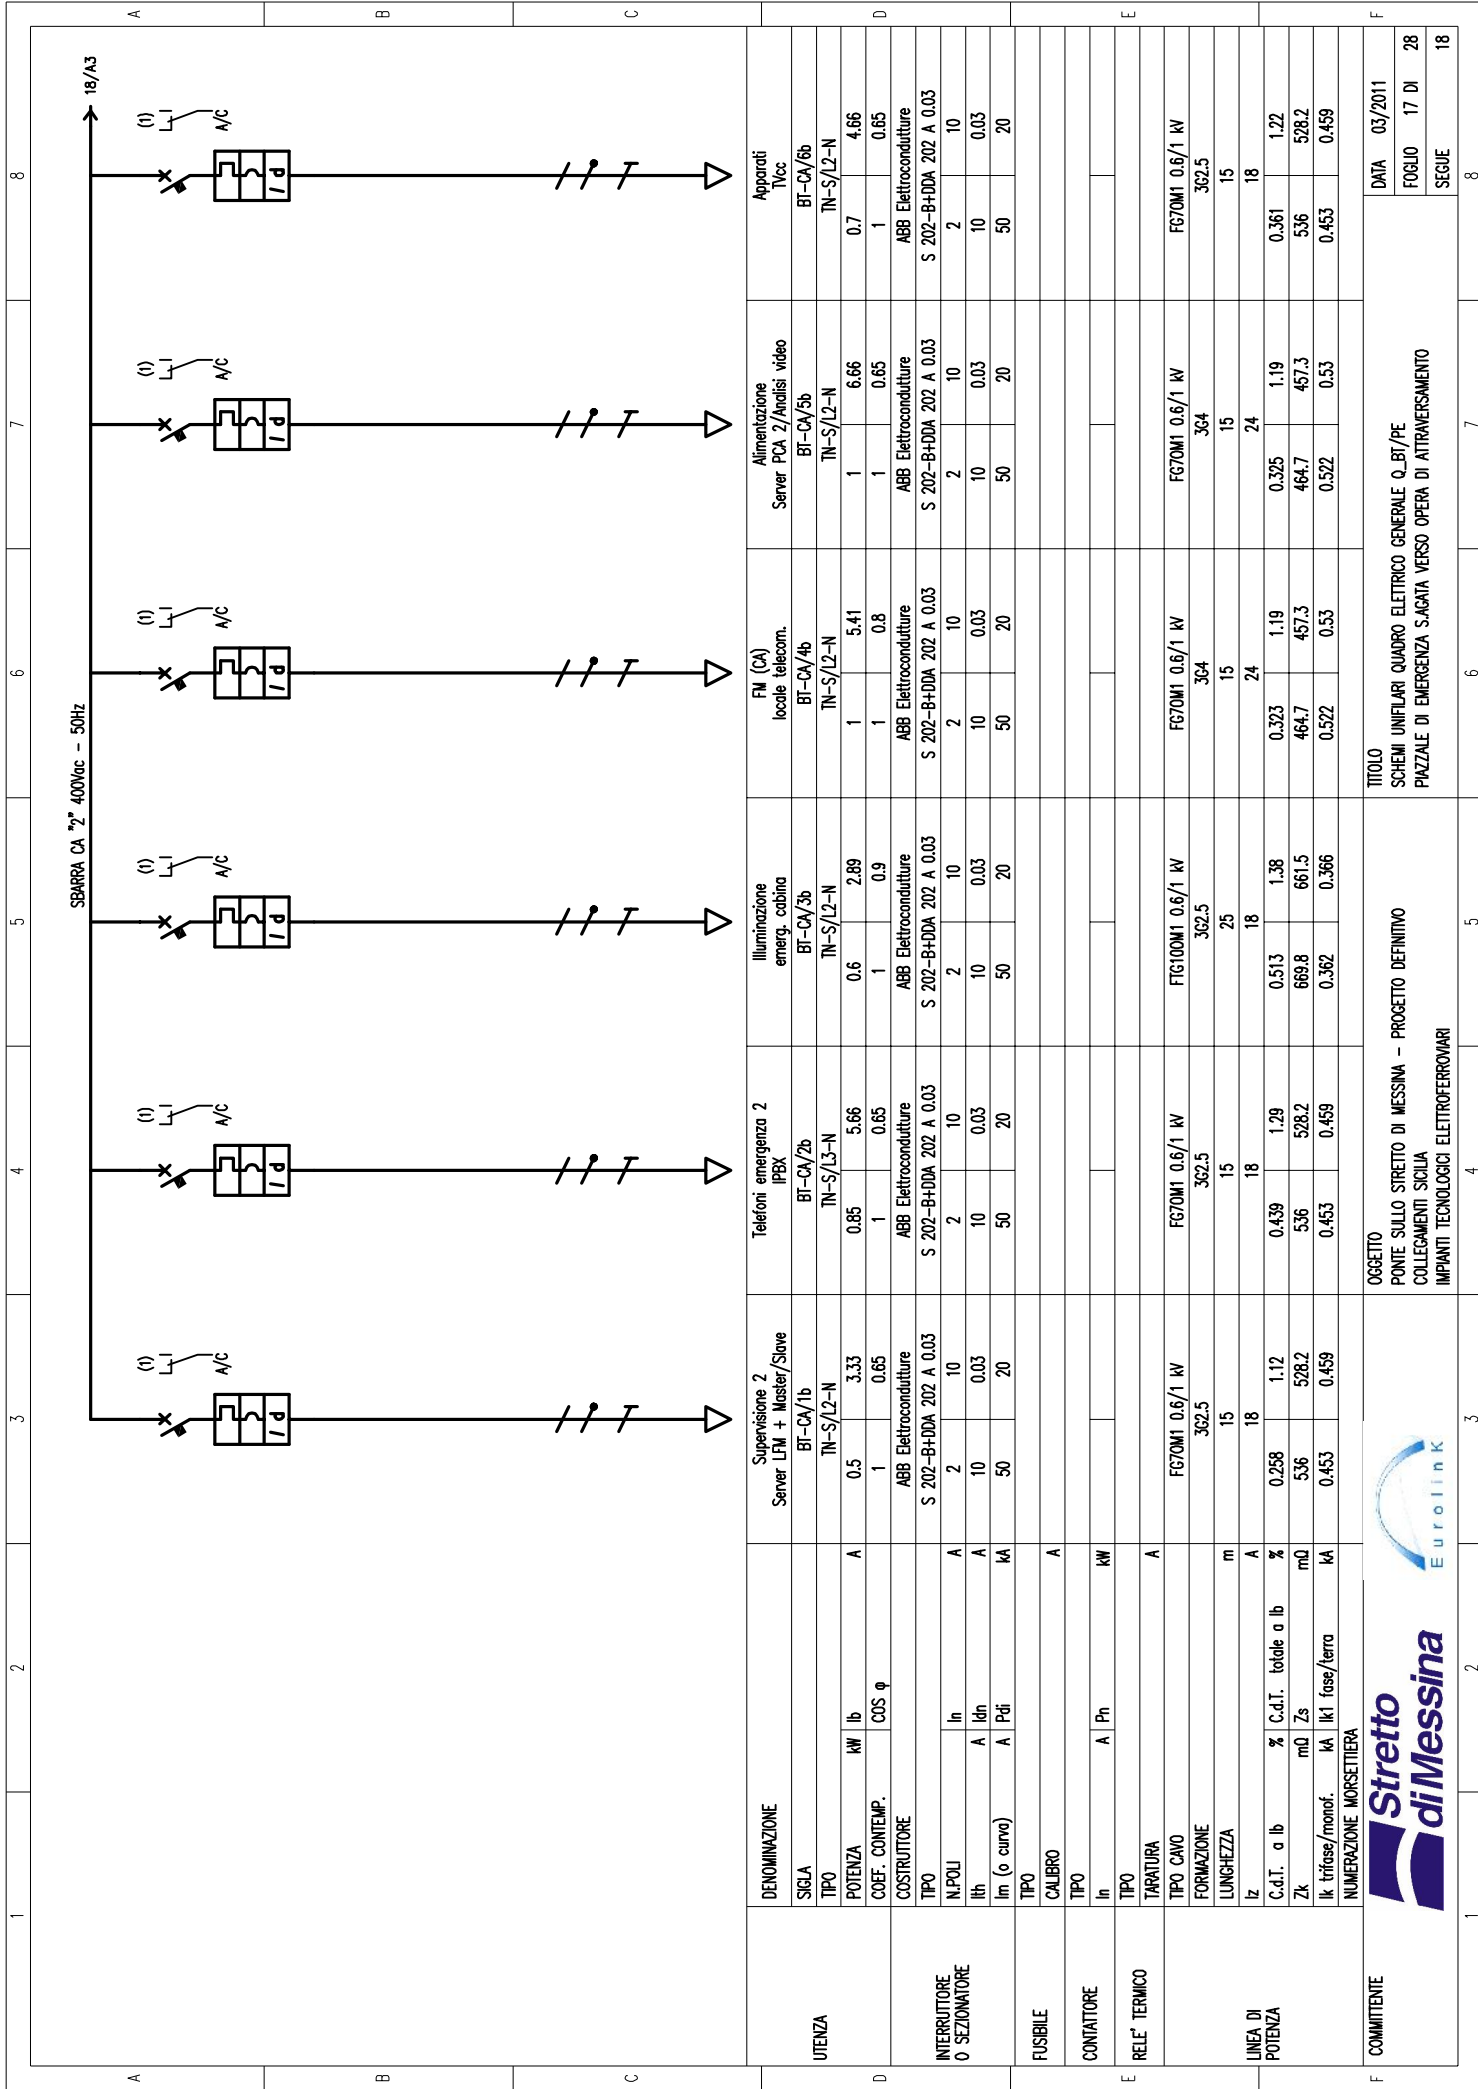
18/A3

SBARRA CA "2" 400Vac - 50Hz

(1) A/C

| | | | | Supervisione 2 Server LFM + Master/Slave | Telefoni emergenza 2 IPBX | Illuminazione emerg. cabina | FM (CA) locale telecom. | Alimentazione Server PCA 2/Analisi video | Apparati TVcc |
|---|---|---|---|---|---|---|---|---|---|
| UTENZA | DENOMINAZIONE | | | | | | | | |
| | SIGLA | | | BT-CA/1b | BT-CA/2b | BT-CA/3b | BT-CA/4b | BT-CA/5b | BT-CA/6b |
| | TIPO | | | TN-S/L2-N | TN-S/L3-N | TN-S/L2-N | TN-S/L2-N | TN-S/L2-N | TN-S/L2-N |
| | POTENZA | kW | Ib A | 0.5 / 3.33 | 0.85 / 5.66 | 0.6 / 2.89 | 1 / 5.41 | 1 / 6.66 | 0.7 / 4.66 |
| | COEF. CONTEMP. | | COS φ | 1 / 0.65 | 1 / 0.65 | 1 / 0.9 | 1 / 0.8 | 1 / 0.65 | 1 / 0.65 |
| INTERRUTTORE O SEZIONATORE | COSTRUTTORE | | | ABB Elettrocondutture | ABB Elettrocondutture | ABB Elettrocondutture | ABB Elettrocondutture | ABB Elettrocondutture | ABB Elettrocondutture |
| | TIPO | | | S 202-B+DDA 202 A 0.03 | S 202-B+DDA 202 A 0.03 | S 202-B+DDA 202 A 0.03 | S 202-B+DDA 202 A 0.03 | S 202-B+DDA 202 A 0.03 | S 202-B+DDA 202 A 0.03 |
| | N.POLI | | In A | 2 / 10 | 2 / 10 | 2 / 10 | 2 / 10 | 2 / 10 | 2 / 10 |
| | Ith | A | Idn A | 10 / 0.03 | 10 / 0.03 | 10 / 0.03 | 10 / 0.03 | 10 / 0.03 | 10 / 0.03 |
| | Im (o curva) | A | Pdi kA | 50 / 20 | 50 / 20 | 50 / 20 | 50 / 20 | 50 / 20 | 50 / 20 |
| FUSIBILE | TIPO | | | | | | | | |
| | CALIBRO | | A | | | | | | |
| CONTATTORE | TIPO | | | | | | | | |
| | In | A | Pn kW | | | | | | |
| RELE' TERMICO | TIPO | | | | | | | | |
| | TARATURA | | A | | | | | | |
| LINEA DI POTENZA | TIPO CAVO | | | FG7OM1 0.6/1 kV | FG7OM1 0.6/1 kV | FTG10OM1 0.6/1 kV | FG7OM1 0.6/1 kV | FG7OM1 0.6/1 kV | FG7OM1 0.6/1 kV |
| | FORMAZIONE | | | 3G2.5 | 3G2.5 | 3G2.5 | 3G4 | 3G4 | 3G2.5 |
| | LUNGHEZZA | | m | 15 | 15 | 25 | 15 | 15 | 15 |
| | Iz | | A | 18 | 18 | 18 | 24 | 24 | 18 |
| | C.d.T. a Ib | % | C.d.T. totale a Ib % | 0.258 / 1.12 | 0.439 / 1.29 | 0.513 / 1.38 | 0.323 / 1.19 | 0.325 / 1.19 | 0.361 / 1.22 |
| | Zk | mΩ | Zs mΩ | 536 / 528.2 | 536 / 528.2 | 669.8 / 661.5 | 464.7 / 457.3 | 464.7 / 457.3 | 536 / 528.2 |
| | Ik trifase/monof. | kA | Ik1 fase/terra kA | 0.453 / 0.459 | 0.453 / 0.459 | 0.362 / 0.366 | 0.522 / 0.53 | 0.522 / 0.53 | 0.453 / 0.459 |
| | NUMERAZIONE MORSETTIERA | | | | | | | | |

COMMITTENTE
Stretto di Messina
Eurolink

OGGETTO
PONTE SULLO STRETTO DI MESSINA - PROGETTO DEFINITIVO
COLLEGAMENTI SICILIA
IMPIANTI TECNOLOGICI ELETTROFERROVIARI

TITOLO
SCHEMI UNIFILARI QUADRO ELETTRICO GENERALE Q_BT/PE
PIAZZALE DI EMERGENZA S.AGATA VERSO OPERA DI ATTRAVERSAMENTO

DATA 03/2011
FOGLIO 17 DI 28
SEGUE 18

A B C D E F
1 2 3 4 5 6 7 8